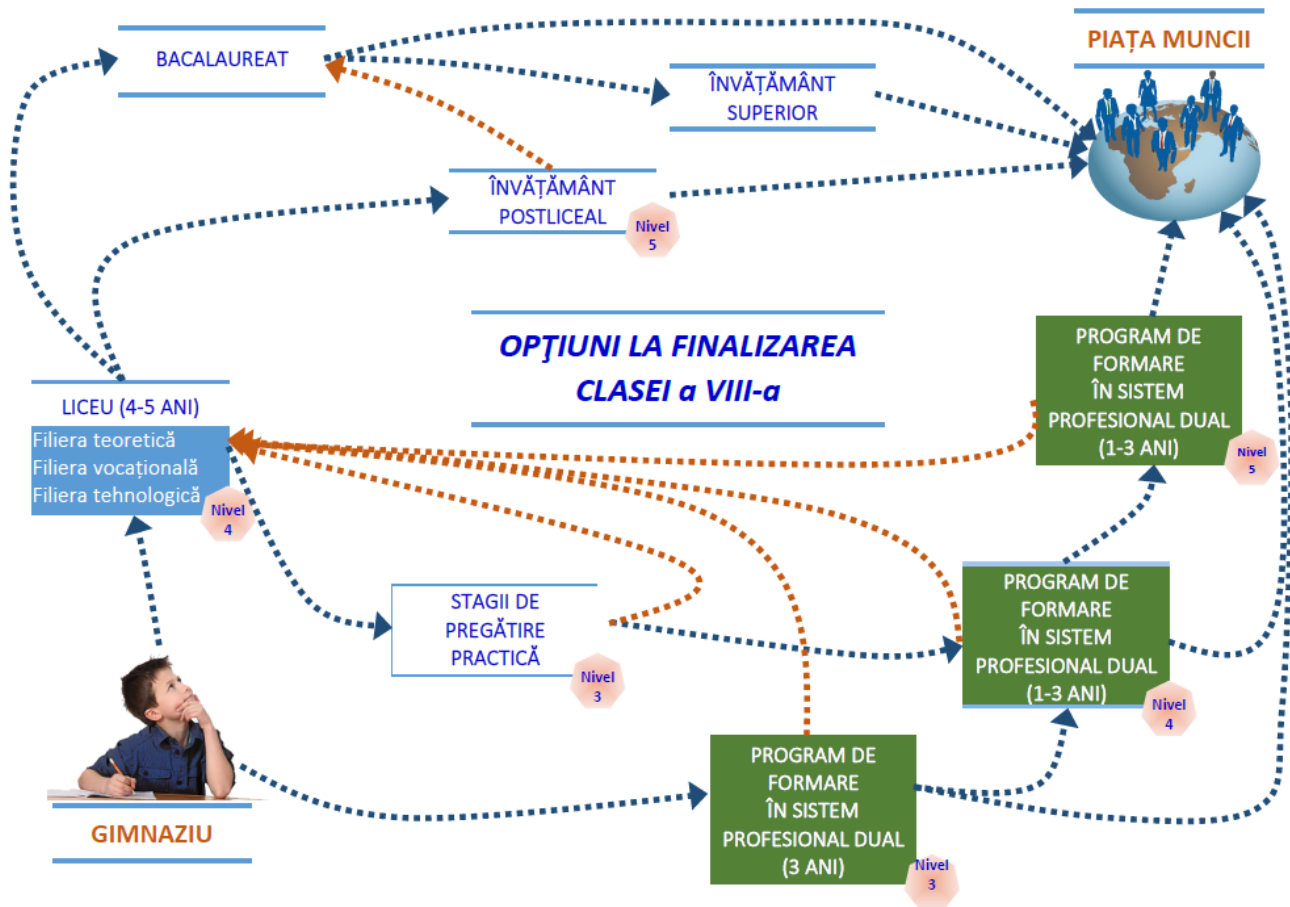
BACALAUREAT

PIAȚA MUNCII

ÎNVĂȚĂMÂNT SUPERIOR

ÎNVĂȚĂMÂNT POSTLICEAL

Nivel 5

OPŢIUNI LA FINALIZAREA CLASEI a VIII-a

PROGRAM DE FORMARE ÎN SISTEM PROFESIONAL DUAL (1-3 ANI)

Nivel 5

LICEU (4-5 ANI)

Filiera teoretică
Filiera vocațională
Filiera tehnologică

Nivel 4

STAGII DE PREGĂTIRE PRACTICĂ

Nivel 3

PROGRAM DE FORMARE ÎN SISTEM PROFESIONAL DUAL (1-3 ANI)

Nivel 4

PROGRAM DE FORMARE ÎN SISTEM PROFESIONAL DUAL (3 ANI)

Nivel 3

GIMNAZIU